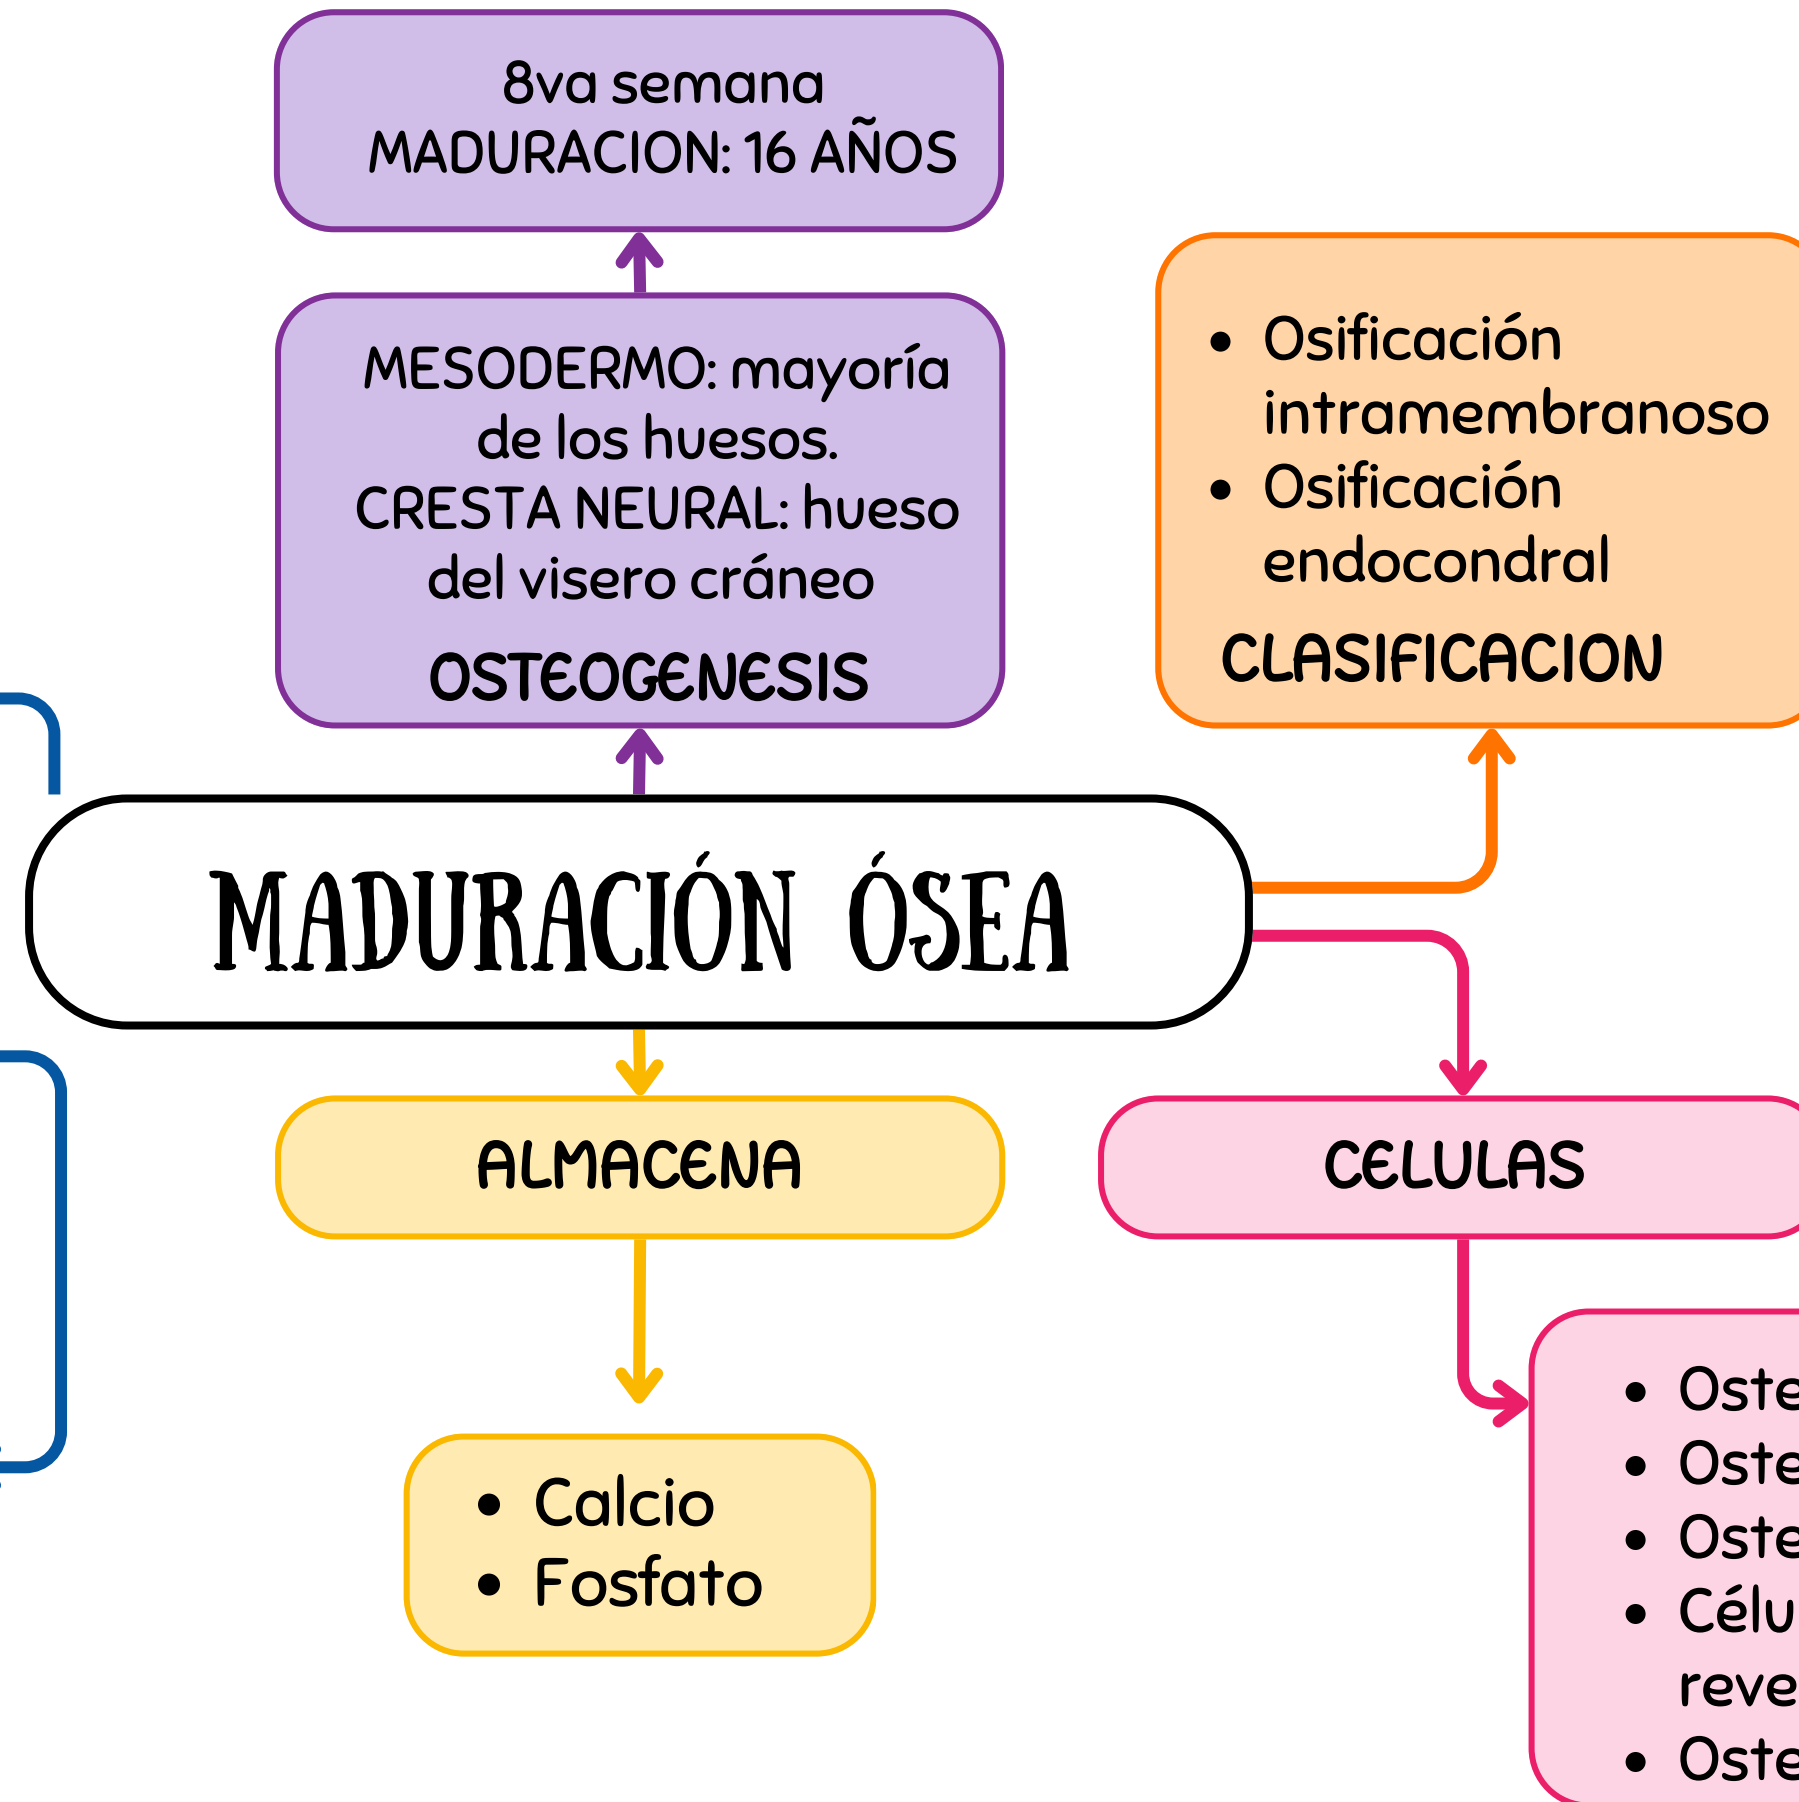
8va semana
MADURACION: 16 AÑOS

MESODERMO: mayoría de los huesos.
CRESTA NEURAL: hueso del visero cráneo

OSTEOGENESIS

- Osificación intramembranoso
- Osificación endocondral

CLASIFICACION

MADURACIÓN ÓSEA

ALMACENA

- Calcio
- Fosfato

CELULAS

- Oste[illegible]
- Oste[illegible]
- Oste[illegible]
- Célu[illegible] reve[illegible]
- Oste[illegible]